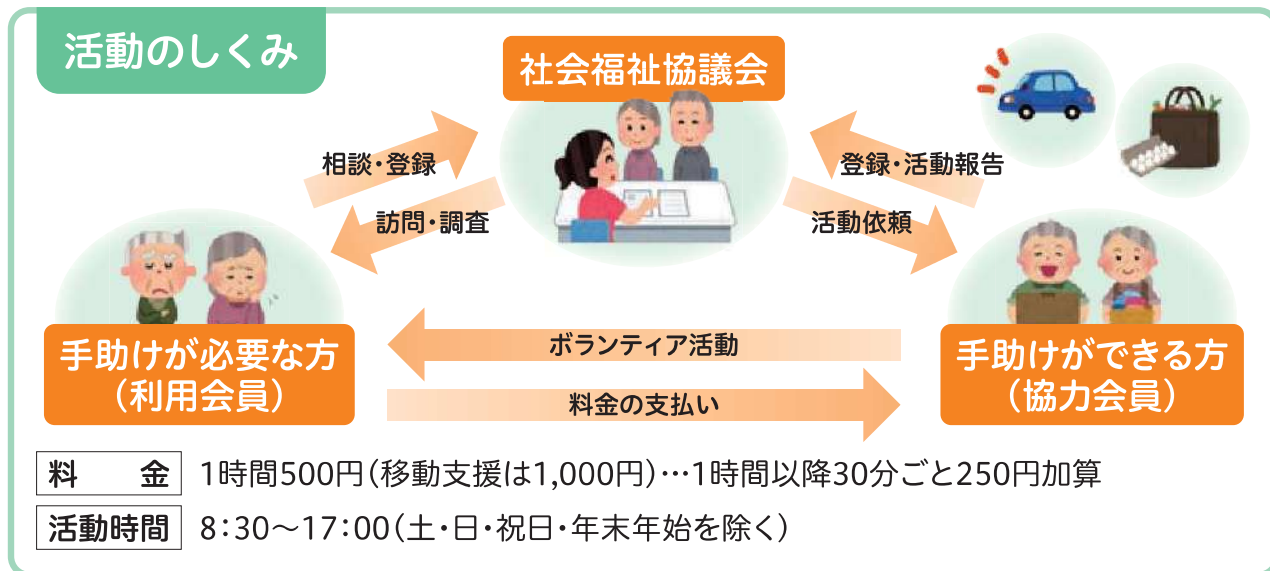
活動のしくみ

社会福祉協議会

相談・登録

訪問・調査

登録・活動報告

活動依頼

手助けが必要な方
（利用会員）

ボランティア活動

料金の支払い

手助けができる方
（協力会員）

| 料　金 | 1時間500円（移動支援は1,000円）…1時間以降30分ごと250円加算 |
|---|---|
| 活動時間 | 8：30～17：00（土・日・祝日・年末年始を除く） |